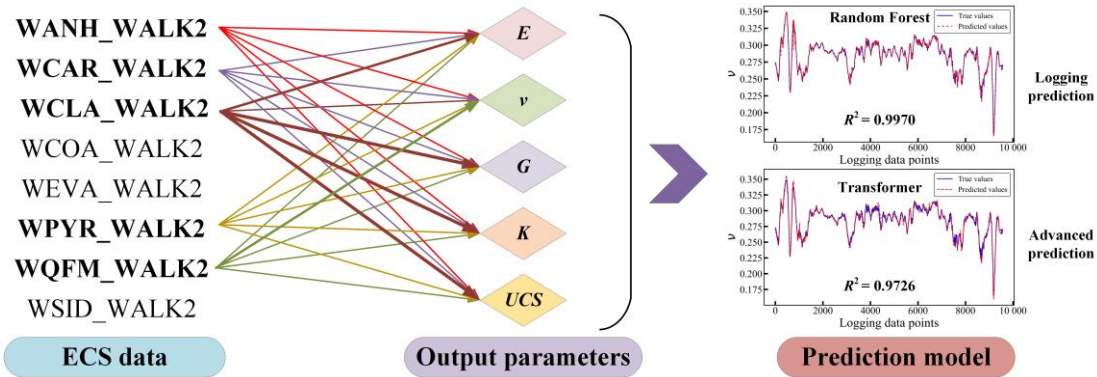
WANH_WALK2
WCAR_WALK2
WCLA_WALK2
WCOA_WALK2
WEVA_WALK2
WPYR_WALK2
WQFM_WALK2
WSID_WALK2

ECS data

E
v
G
K
UCS

Output parameters

Random Forest
True values
Predicted values
0.350
0.325
0.300
0.275
0.250
0.225
0.200
0.175
$\nu$
$R^2 = 0.9970$
0 2000 4000 6000 8000 10 000
Logging data points

Logging prediction

Transformer
True values
Predicted values
0.350
0.325
0.300
0.275
0.250
0.225
0.200
0.175
$\nu$
$R^2 = 0.9726$
0 2000 4000 6000 8000 10 000
Logging data points

Advanced prediction

Prediction model